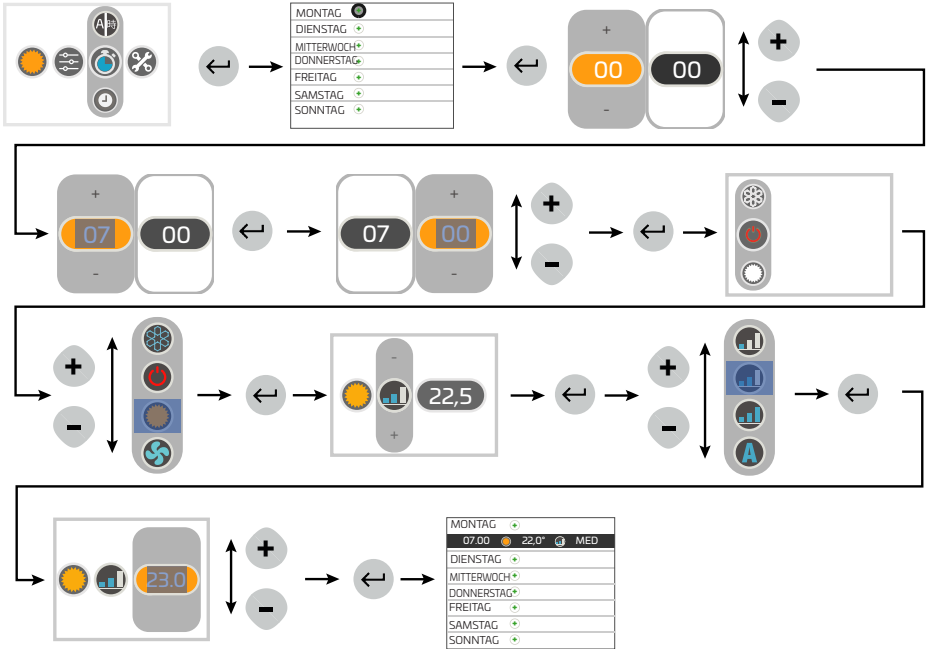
A

MONTAG
DIENSTAG
MITTERWOCH
DONNERSTAG
FREITAG
SAMSTAG
SONNTAG

+
00
-
00

+
-

+
07
-
00

07
+
00
-

+
-

+
-

-
22,5
+

+
-

A

23.0

+
-

MONTAG
07.00 22,0° MED
DIENSTAG
MITTERWOCH
DONNERSTAG
FREITAG
SAMSTAG
SONNTAG